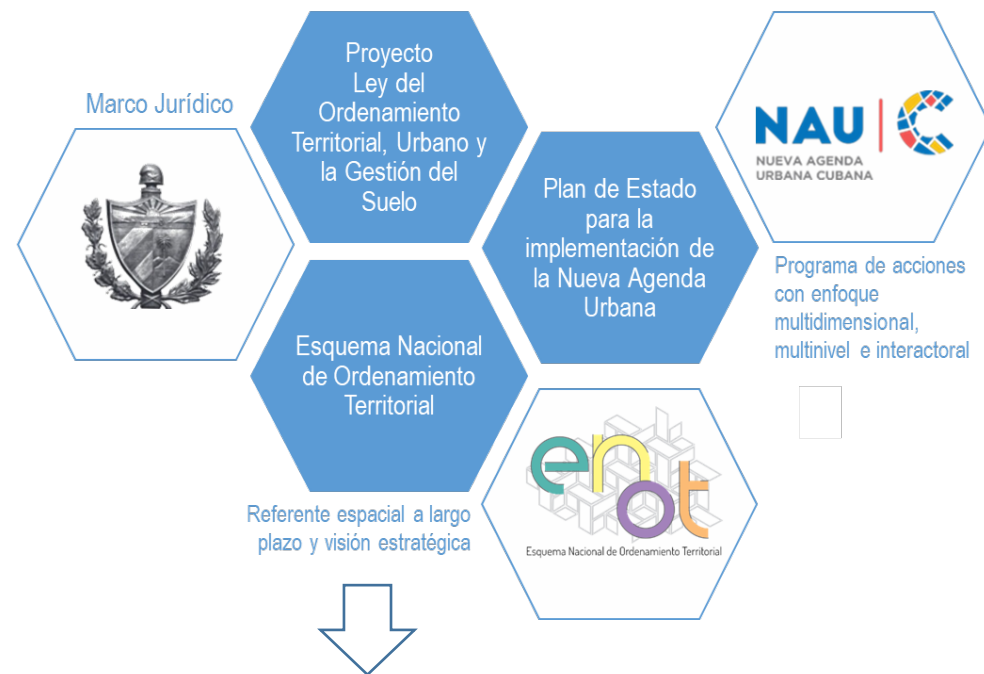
Marco Jurídico

Proyecto Ley del Ordenamiento Territorial, Urbano y la Gestión del Suelo

NAU | C
NUEVA AGENDA URBANA CUBANA

Plan de Estado para la implementación de la Nueva Agenda Urbana

Programa de acciones con enfoque multidimensional, multinivel e interactoral

Esquema Nacional de Ordenamiento Territorial

Referente espacial a largo plazo y visión estratégica

enot
Esquema Nacional de Ordenamiento Territorial